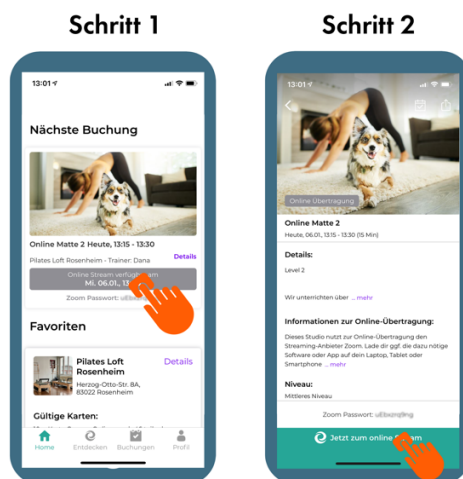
Schritt 1

13:01

Nächste Buchung

Online Matte 2 Heute, 13:15 - 13:30

Pilates Loft Rosenheim - Trainer: Dana

Details

Online Stream verfügbar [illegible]

Mi. 06.01., 13:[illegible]

Zoom Passwort: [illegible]

Favoriten

Pilates Loft Rosenheim

Details

Herzog-Otto-Str. 8A, 83022 Rosenheim

Gültige Karten:

Home Entdecken Buchungen Profil

Schritt 2

13:01

Online Übertragung

Online Matte 2

Heute, 06.01., 13:15 - 13:30 (15 Min)

Details:

Level 2

Wir unterrichten über ... mehr

Informationen zur Online-Übertragung:

Dieses Studio nutzt zur Online-Übertragung den Streaming-Anbieter Zoom. Lade dir ggf. die dazu nötige Software oder App auf dein Laptop, Tablet oder Smartphone ... mehr

Niveau:

Mittleres Niveau

Zoom Passwort: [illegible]

Jetzt zum online-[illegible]am